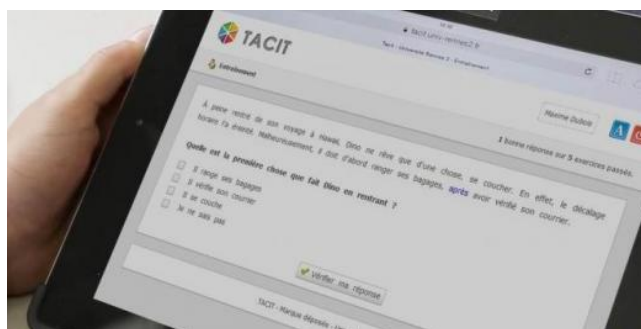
TACIT

tacit.univ-rennes2.fr

Tacit - Université Rennes 2 - Entraînement

Entraînement

Maxime Dubois

1 bonne réponse sur 5 exercices passés.

A peine rentré de son voyage à Hawaï, Dino ne rêve que d'une chose, se coucher. En effet, le décalage horaire l'a éreinté. Malheureusement, il doit d'abord ranger ses bagages, après avoir vérifié son courrier.

Quelle est la première chose que fait Dino en rentrant ?

Il range ses bagages
Il vérifie son courrier
Il se couche
Je ne sais pas

Vérifier ma réponse

TACIT - Marque déposée - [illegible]